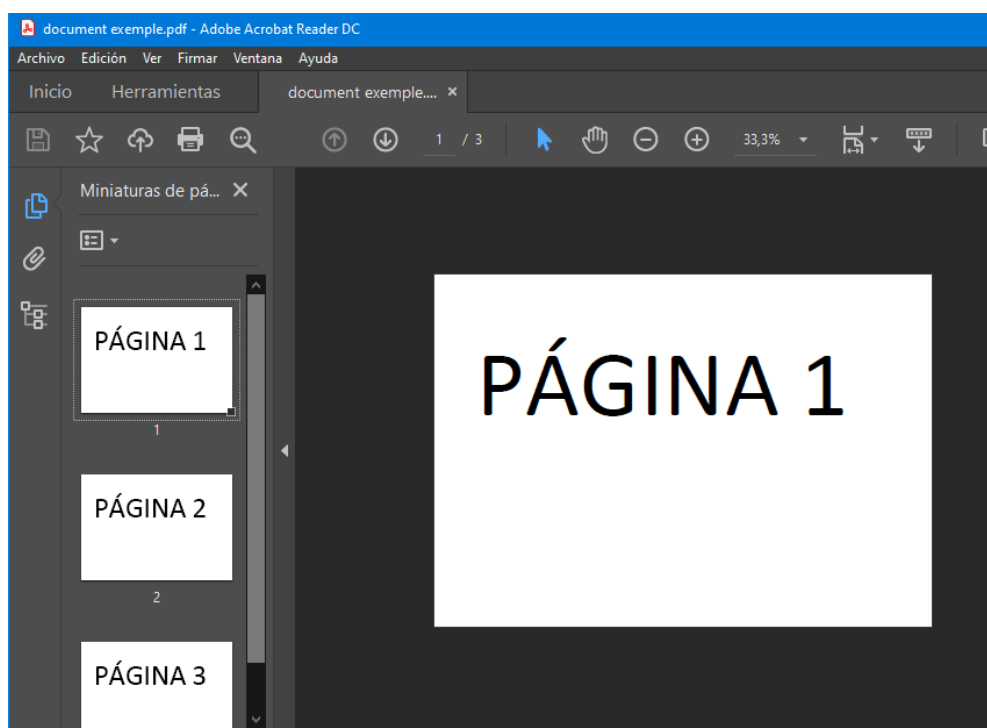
document exemple.pdf - Adobe Acrobat Reader DC

Archivo Edición Ver Firmar Ventana Ayuda

Inicio Herramientas document exemple.... ×

1 / 3 33,3%

Miniaturas de pá... ×

PÁGINA 1

1

PÁGINA 2

2

PÁGINA 3

PÁGINA 1